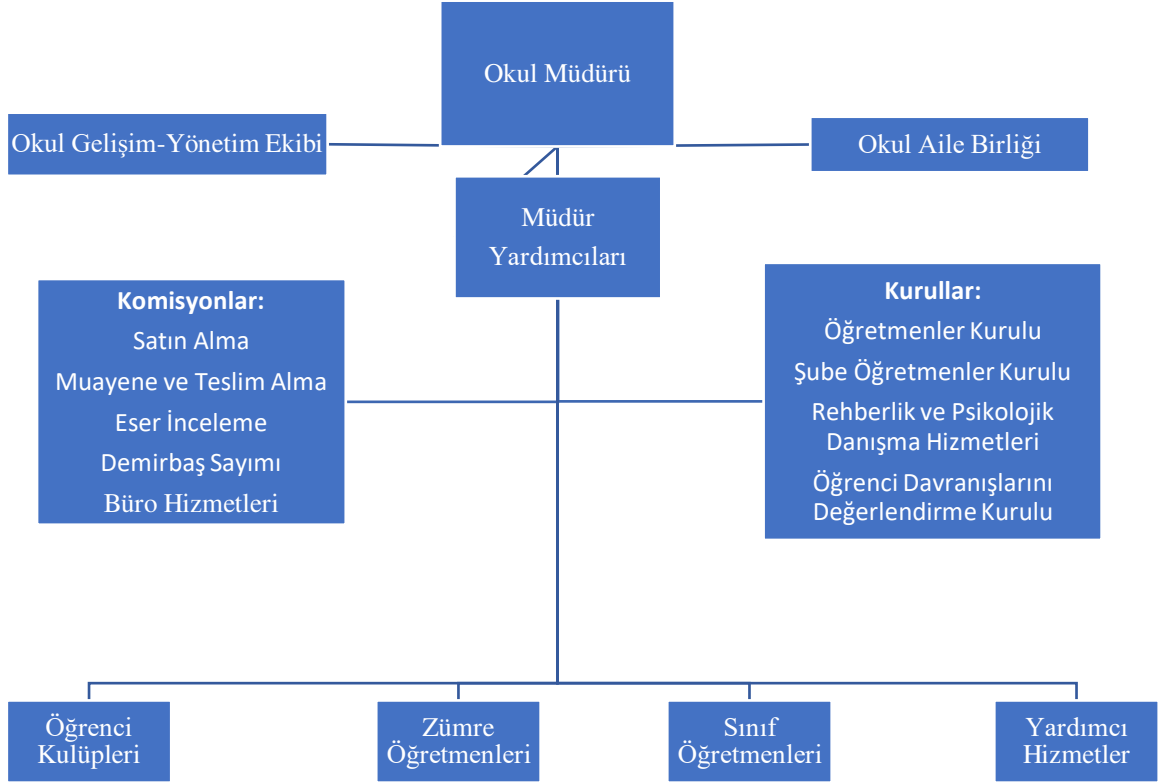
Okul Müdürü

Okul Gelişim-Yönetim Ekibi

Okul Aile Birliği

Müdür Yardımcıları

**Komisyonlar:**
Satın Alma
Muayene ve Teslim Alma
Eser İnceleme
Demirbaş Sayımı
Büro Hizmetleri

**Kurullar:**
Öğretmenler Kurulu
Şube Öğretmenler Kurulu
Rehberlik ve Psikolojik Danışma Hizmetleri
Öğrenci Davranışlarını Değerlendirme Kurulu

Öğrenci Kulüpleri

Zümre Öğretmenleri

Sınıf Öğretmenleri

Yardımcı Hizmetler